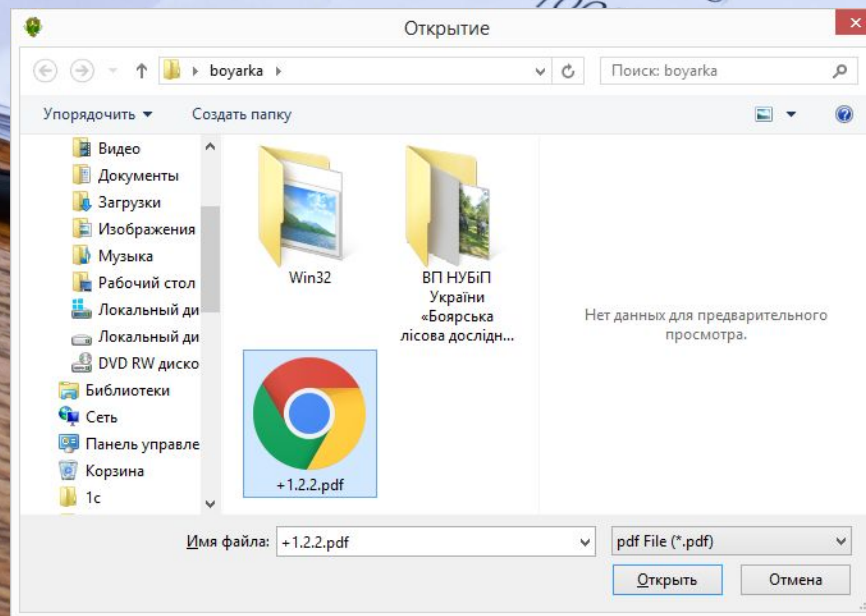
Открытие

boyarka

Поиск: boyarka

Упорядочить ▾ Создать папку

Видео
Документы
Загрузки
Изображения
Музыка
Рабочий стол
Локальный ди
Локальный ди
DVD RW диско
Библиотеки
Сеть
Панель управле
Корзина
1с

Win32

ВП НУБіП України «Боярська лісова дослідн...

+1.2.2.pdf

Нет данных для предварительного просмотра.

Имя файла: +1.2.2.pdf

pdf File (*.pdf)

Открыть

Отмена